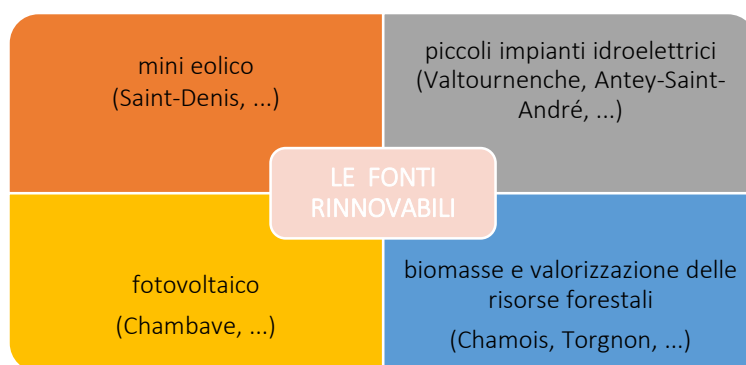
mini eolico
(Saint-Denis, ...)

piccoli impianti idroelettrici
(Valtournenche, Antey-Saint-André, ...)

LE FONTI RINNOVABILI

fotovoltaico
(Chambave, ...)

biomasse e valorizzazione delle risorse forestali
(Chamois, Torgnon, ...)